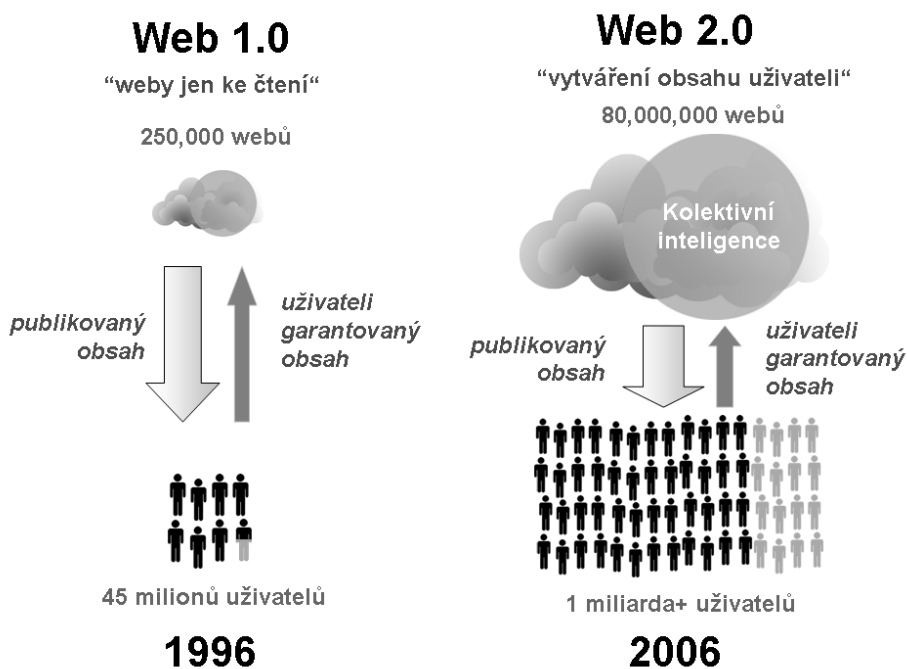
Web 1.0

“weby jen ke čtení“

250,000 webů

publikovaný obsah

uživateli garantovaný obsah

45 milionů uživatelů

1996

Web 2.0

“vytváření obsahu uživateli“

80,000,000 webů

Kolektivní inteligence

publikovaný obsah

uživateli garantovaný obsah

1 miliarda+ uživatelů

2006